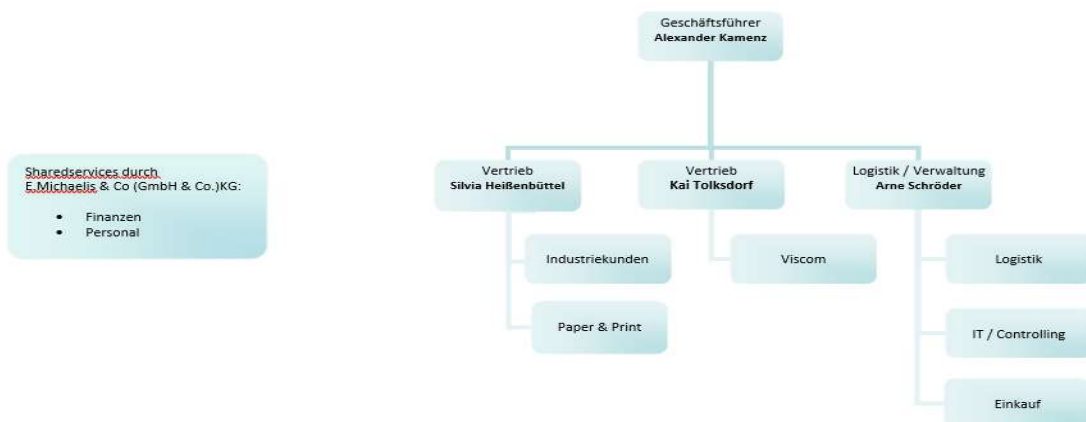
Geschäftsführer
Alexander Kamenz

Sharedservices durch E.Michaelis & Co (GmbH & Co.)KG:

- Finanzen
- Personal

Vertrieb
Silvia Heißenbüttel

Industriekunden

Paper & Print

Vertrieb
Kai Tolksdorf

Viscom

Logistik / Verwaltung
Arne Schröder

Logistik

IT / Controlling

Einkauf